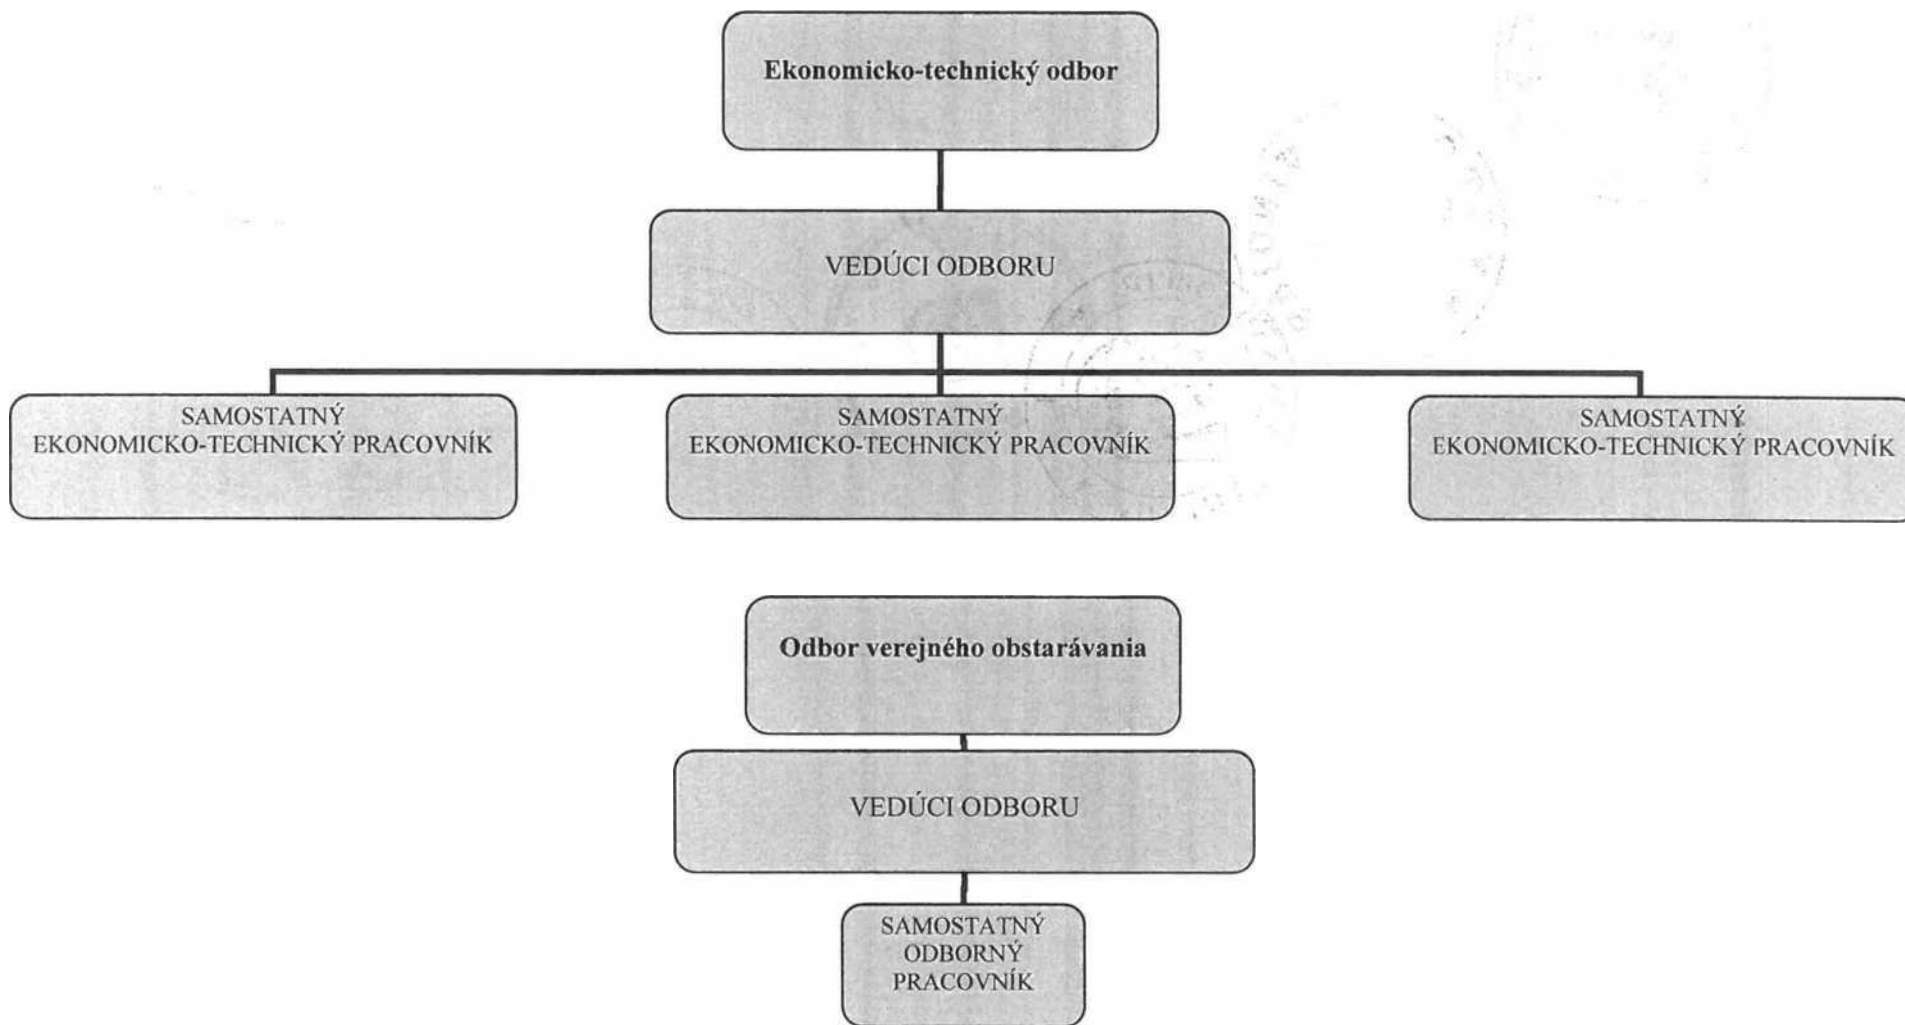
Ekonomicko-technický odbor

VEDÚCI ODBORU

SAMOSTATNÝ EKONOMICKO-TECHNICKÝ PRACOVNÍK

SAMOSTATNÝ EKONOMICKO-TECHNICKÝ PRACOVNÍK

SAMOSTATNÝ EKONOMICKO-TECHNICKÝ PRACOVNÍK

Odbor verejného obstarávania

VEDÚCI ODBORU

SAMOSTATNÝ ODBORNÝ PRACOVNÍK